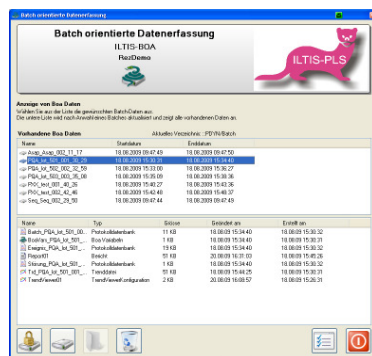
Batch orientierte Datenerfassung

Batch orientierte Datenerfassung
ILTIS-BOA
RezDemo

ILTIS-PLS

Anzeige von Boa Daten
Wählen Sie aus der Liste die gewünschten Batch-Daten aus.
Die untere Liste wird nach Anwahl eines Batches aktualisiert und zeigt alle vorhandenen Daten an.

Vorhandene Boa Daten
Aktuelles Verzeichnis: ..\PDYN\Batch

| Name | Startdatum | Enddatum |
|---|---|---|
| Asap_Asap_002_11_17 | 18.08.2009 09:47:49 | 18.08.2009 09:47:50 |
| PBA_lot_501_001_35_29 | 18.08.2009 15:30:31 | 18.08.2009 15:34:40 |
| PBA_lot_502_002_32_59 | 18.08.2009 15:33:00 | 18.08.2009 15:36:27 |
| PBA_lot_503_003_35_08 | 18.08.2009 15:35:09 | 18.08.2009 15:38:36 |
| PKV_test_001_40_25 | 18.08.2009 15:40:27 | 18.08.2009 15:43:36 |
| PKV_test_002_42_46 | 18.08.2009 15:42:40 | 18.08.2009 15:48:37 |
| Seq_Seq_002_29_50 | 18.08.2009 09:47:44 | 18.08.2009 09:47:49 |

| Name | Typ | Grösse | Geändert am | Erstellt am |
|---|---|---|---|---|
| Batch_PBA_lot_501_00... | Protokolldatenbank | 11 KB | 18.08.09 15:34:40 | 18.08.09 15:30:32 |
| BoaVars_PBA_lot_501... | Boa Variablen | 1 KB | 18.08.09 15:30:31 | 18.08.09 15:30:32 |
| Ereignis_PBA_lot_501... | Protokolldatenbank | 13 KB | 18.08.09 15:34:40 | 18.08.09 15:30:32 |
| Report01 | Bericht | 51 KB | 20.08.09 16:31:03 | 18.08.09 15:45:26 |
| Störung_PBA_lot_501... | Protokolldatenbank | 1 KB | 18.08.09 15:34:40 | 18.08.09 15:30:32 |
| Trd_PBA_lot_501_00... | Trenddaten | 51 KB | 18.08.09 15:44:25 | 18.08.09 15:30:31 |
| TrendViewer01 | TrendViewer Konfiguration | 2 KB | 20.08.09 16:08:57 | 18.08.09 15:26:31 |